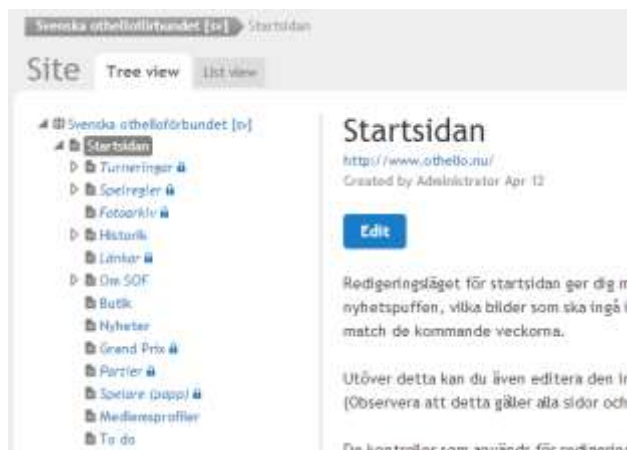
Svenska othelloförbundet [sv] Startsidan

Site Tree view List view

Svenska othelloförbundet [sv]
Startsidan
Turneringar
Spelregler
Fotoarkiv
Historik
Länkar
Om SOF
Butik
Nyheter
Grand Prix
Partier
Spelare (papp)
Mediaprofiler
To do

Startsidan
http://www.othello.nu/
Created by Administrator Apr 12

Edit

Redigeringsläget för startsidan ger dig m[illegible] nyhetspuffen, vilka bilder som ska ingå i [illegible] match de kommande veckorna.

Utöver detta kan du även editera den i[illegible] (Observera att detta gäller alla sidor och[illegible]

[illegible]